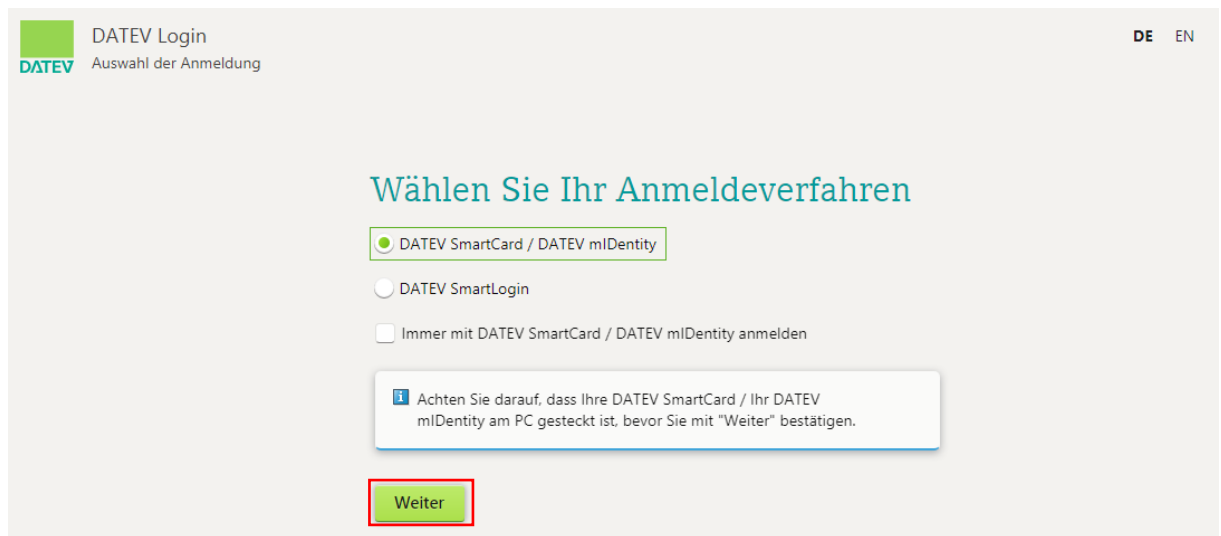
DATEV

DATEV Login
Auswahl der Anmeldung

DE EN

Wählen Sie Ihr Anmeldeverfahren

DATEV SmartCard / DATEV mIDentity

DATEV SmartLogin

Immer mit DATEV SmartCard / DATEV mIDentity anmelden

Achten Sie darauf, dass Ihre DATEV SmartCard / Ihr DATEV mIDentity am PC gesteckt ist, bevor Sie mit "Weiter" bestätigen.

Weiter